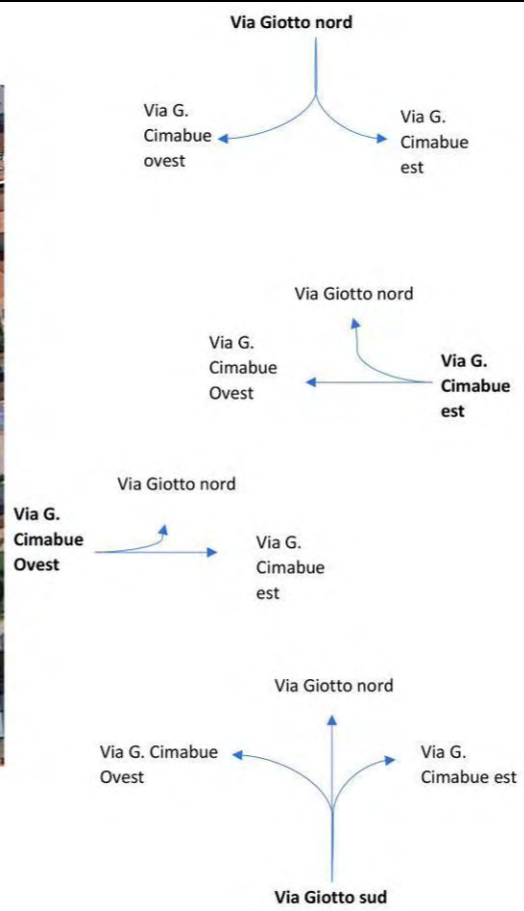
**Via Giotto nord**

Via G. Cimabue ovest

Via G. Cimabue est

Via Giotto nord

Via G. Cimabue Ovest

**Via G. Cimabue est**

Via Giotto nord

**Via G. Cimabue Ovest**

Via G. Cimabue est

Via Giotto nord

Via G. Cimabue Ovest

Via G. Cimabue est

**Via Giotto sud**